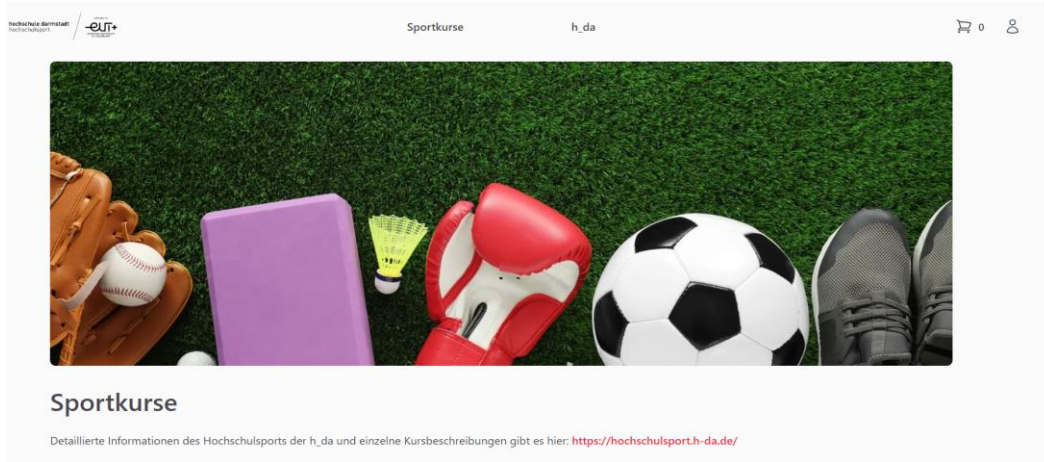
hochschule darmstadt
hochschulsport

eut+

Sportkurse

h_da

0

Sportkurse

Detaillierte Informationen des Hochschulsports der h_da und einzelne Kursbeschreibungen gibt es hier: https://hochschulsport.h-da.de/